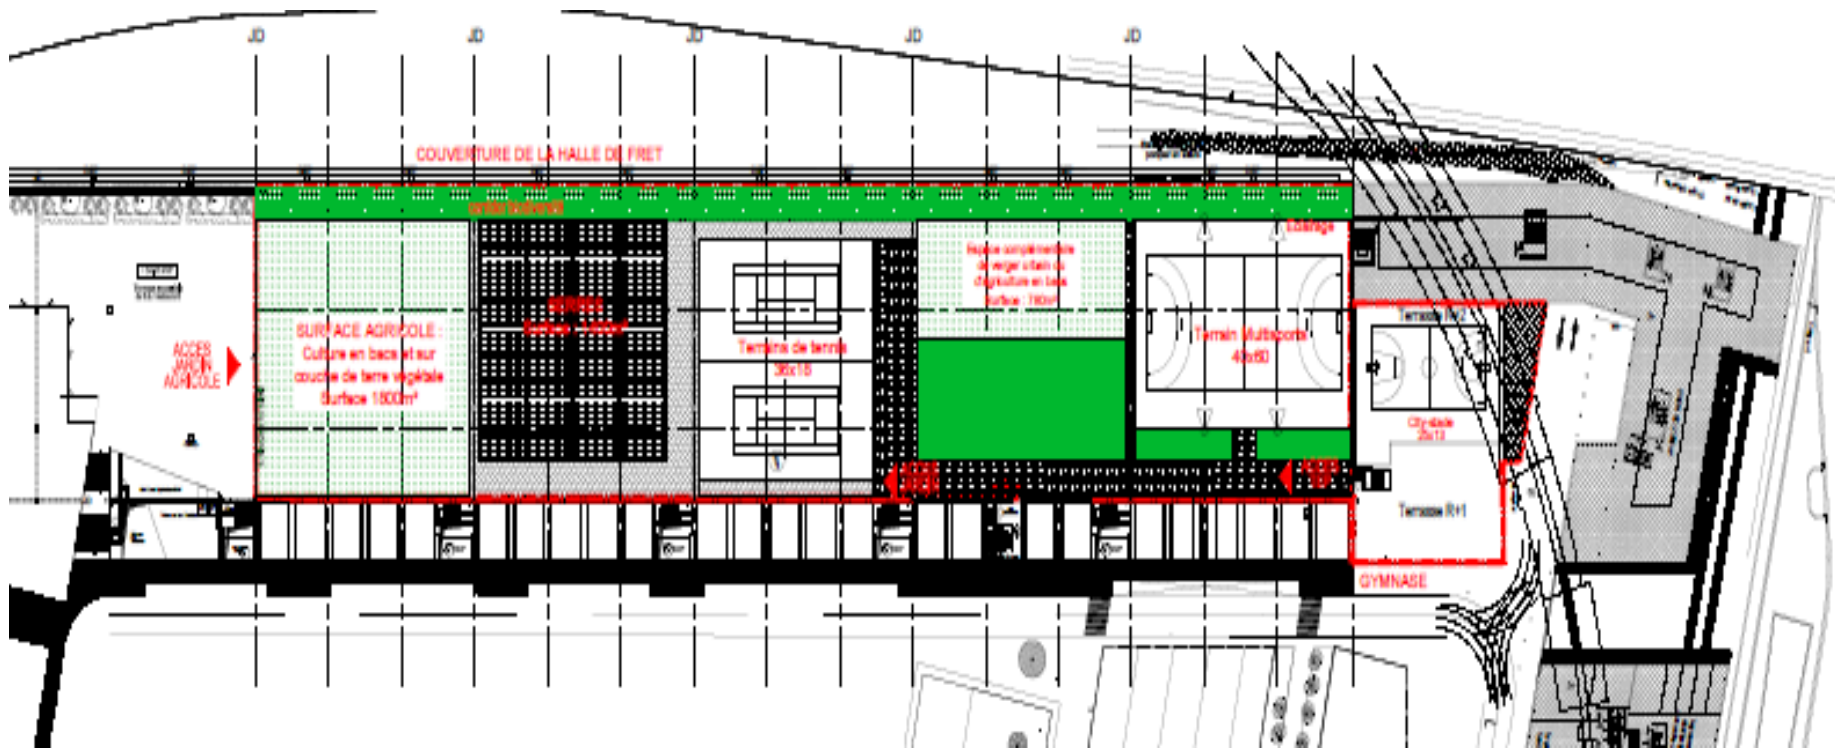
JD JD JD JD JD

COUVERTURE DE LA HALLE DE FRET

corridor biodiversité

ACCES JARDIN AGRICOLE

SURFACE AGRICOLE : Culture en bacs et sur couche de terre végétale Surface 1800m²

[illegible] Surface : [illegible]m²

Terrains de tennis 36x18

Espace complémentaire de verger urbain ou d'agriculture en bacs Surface : 780m²

Terrain Multisports 40x60

Terrasse R+2

City-stade

Terrasse R+1

GYMNASE